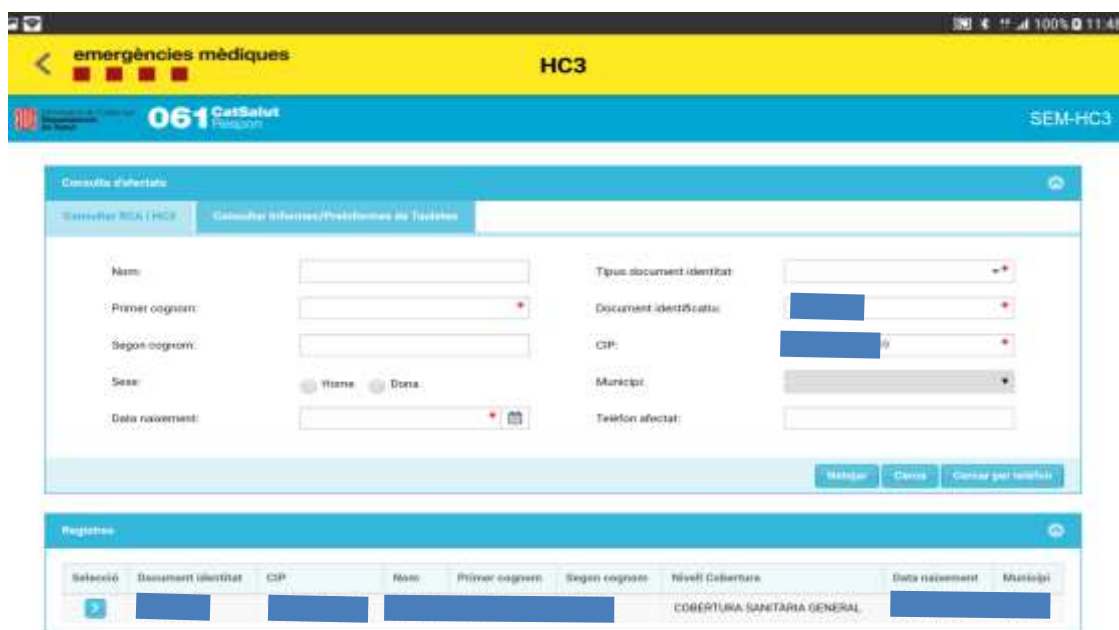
100% 11:4

emergències mèdiques

HC3

061 CatSalut Respon

SEM-HC3

Consulta d'afectats

Consultar RCA i HC3

Consultar Informes/Plataformes de Tauletes

Nom:

Primer cognom:

Segon cognom:

Sexe:

Home

Dona

Data naixement:

Tipus document identitat:

Document identificatiu:

CIP:

Municipi:

Telèfon afectat:

Netejar

Cerca

Cercar per telèfon

Registres

| Selecció | Document identitat | CIP | Nom | Primer cognom | Segon cognom | Nivell Cobertura | Data naixement | Municipi |
|---|---|---|---|---|---|---|---|---|
| > | | | | | | COBERTURA SANITÀRIA GENERAL | | |